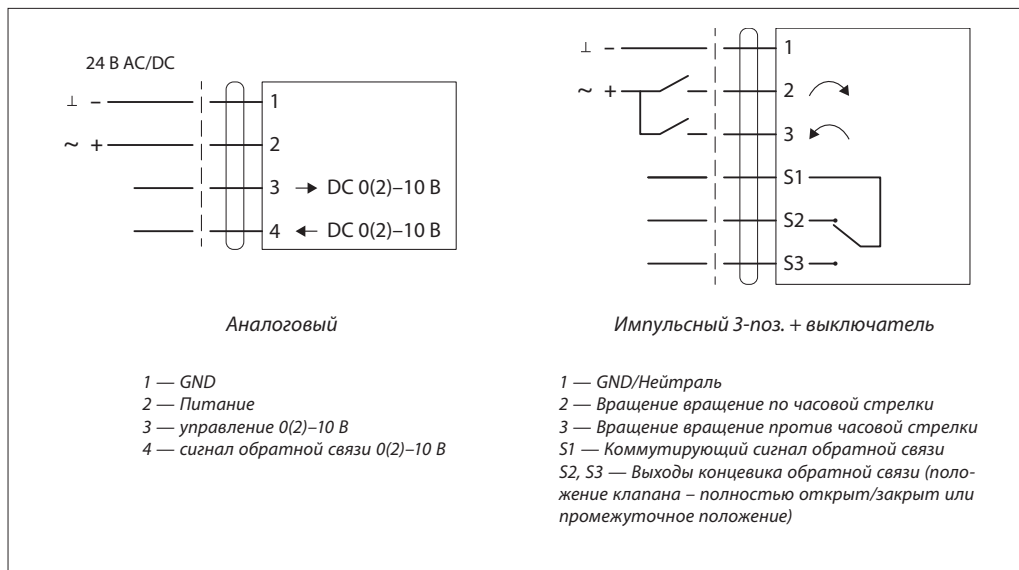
24 B AC/DC

⊥ –

~ +

1

2

3 → DC 0(2)–10 B

4 ← DC 0(2)–10 B

Аналоговый

1 — GND
2 — Питание
3 — управление 0(2)–10 В
4 — сигнал обратной связи 0(2)–10 В

⊥ –

~ +

1

2

3

S1

S2

S3

Импульсный 3-поз. + выключатель

1 — GND/Нейтраль
2 — Вращение вращение по часовой стрелки
3 — Вращение вращение против часовой стрелки
S1 — Коммутирующий сигнал обратной связи
S2, S3 — Выходы концевика обратной связи (положение клапана – полностью открыт/закрыт или промежуточное положение)